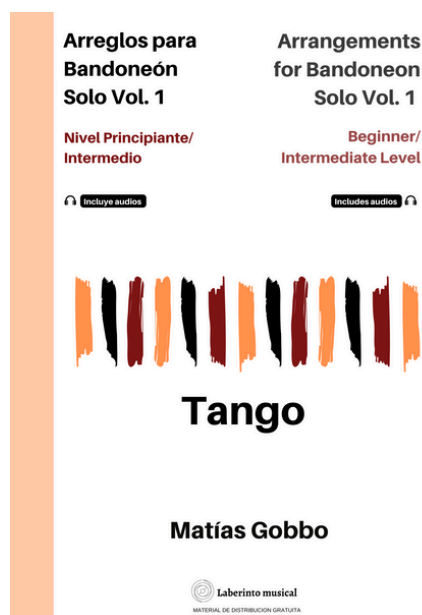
Arreglos para Bandoneón Solo Vol. 1

Nivel Principiante/ Intermedio

Incluye audios

Arrangements for Bandoneon Solo Vol. 1

Beginner/ Intermediate Level

Includes audios

Tango

Matías Gobbo

Laberinto musical

MATERIAL DE DISTRIBUCION GRATUITA